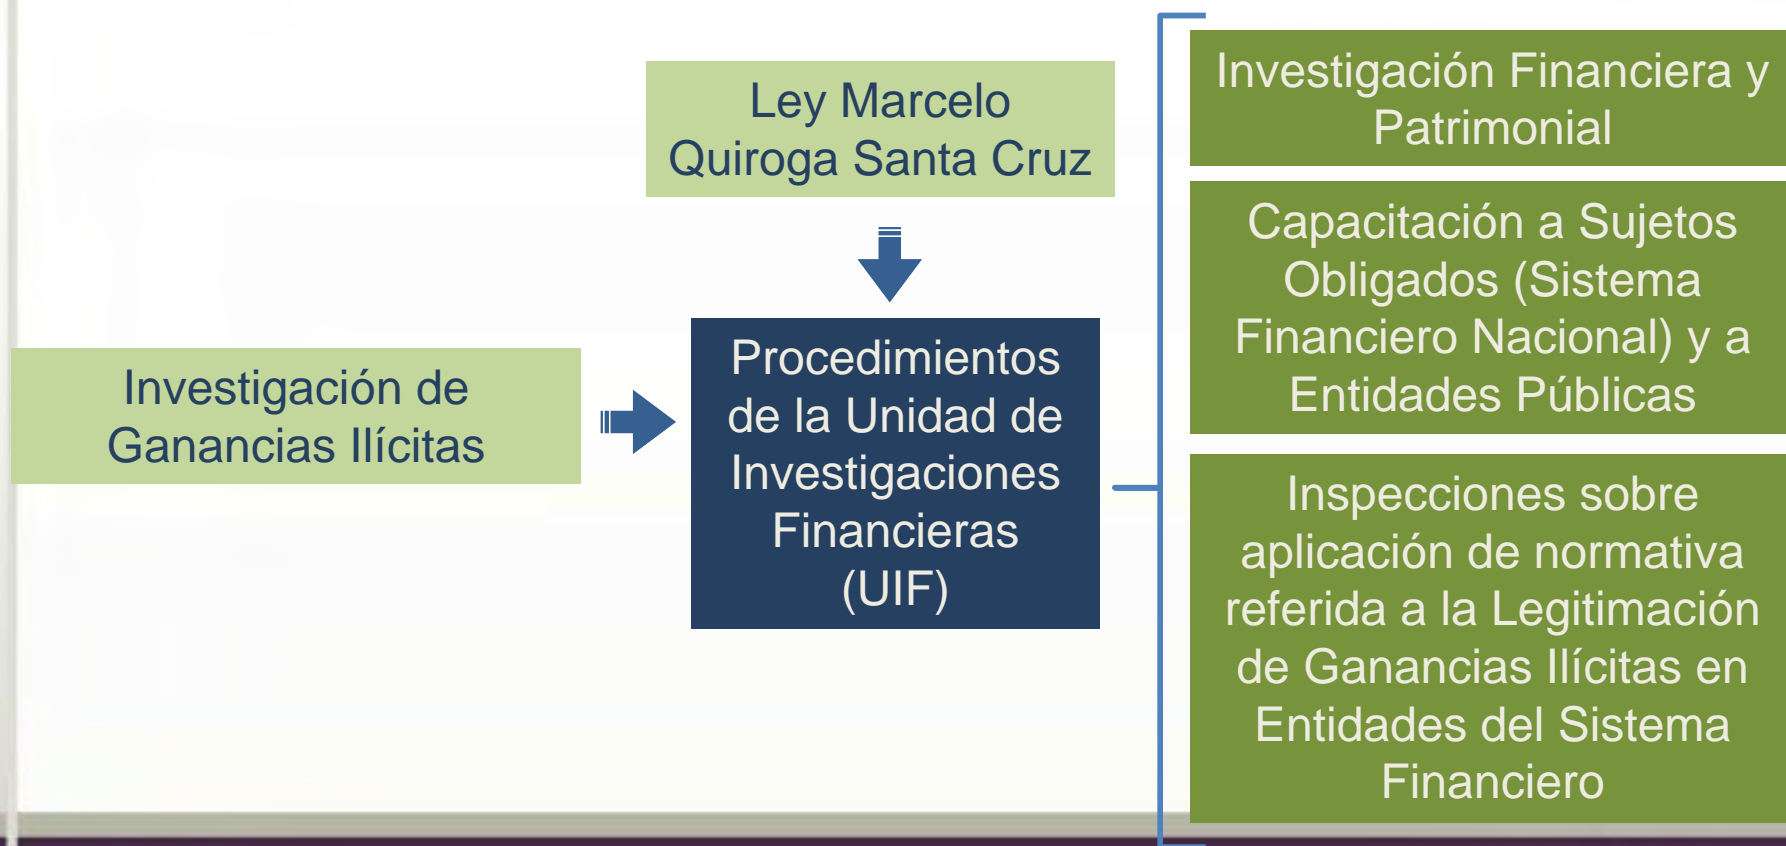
Ley Marcelo Quiroga Santa Cruz

Investigación de Ganancias Ilícitas

Procedimientos de la Unidad de Investigaciones Financieras (UIF)

Investigación Financiera y Patrimonial

Capacitación a Sujetos Obligados (Sistema Financiero Nacional) y a Entidades Públicas

Inspecciones sobre aplicación de normativa referida a la Legitimación de Ganancias Ilícitas en Entidades del Sistema Financiero